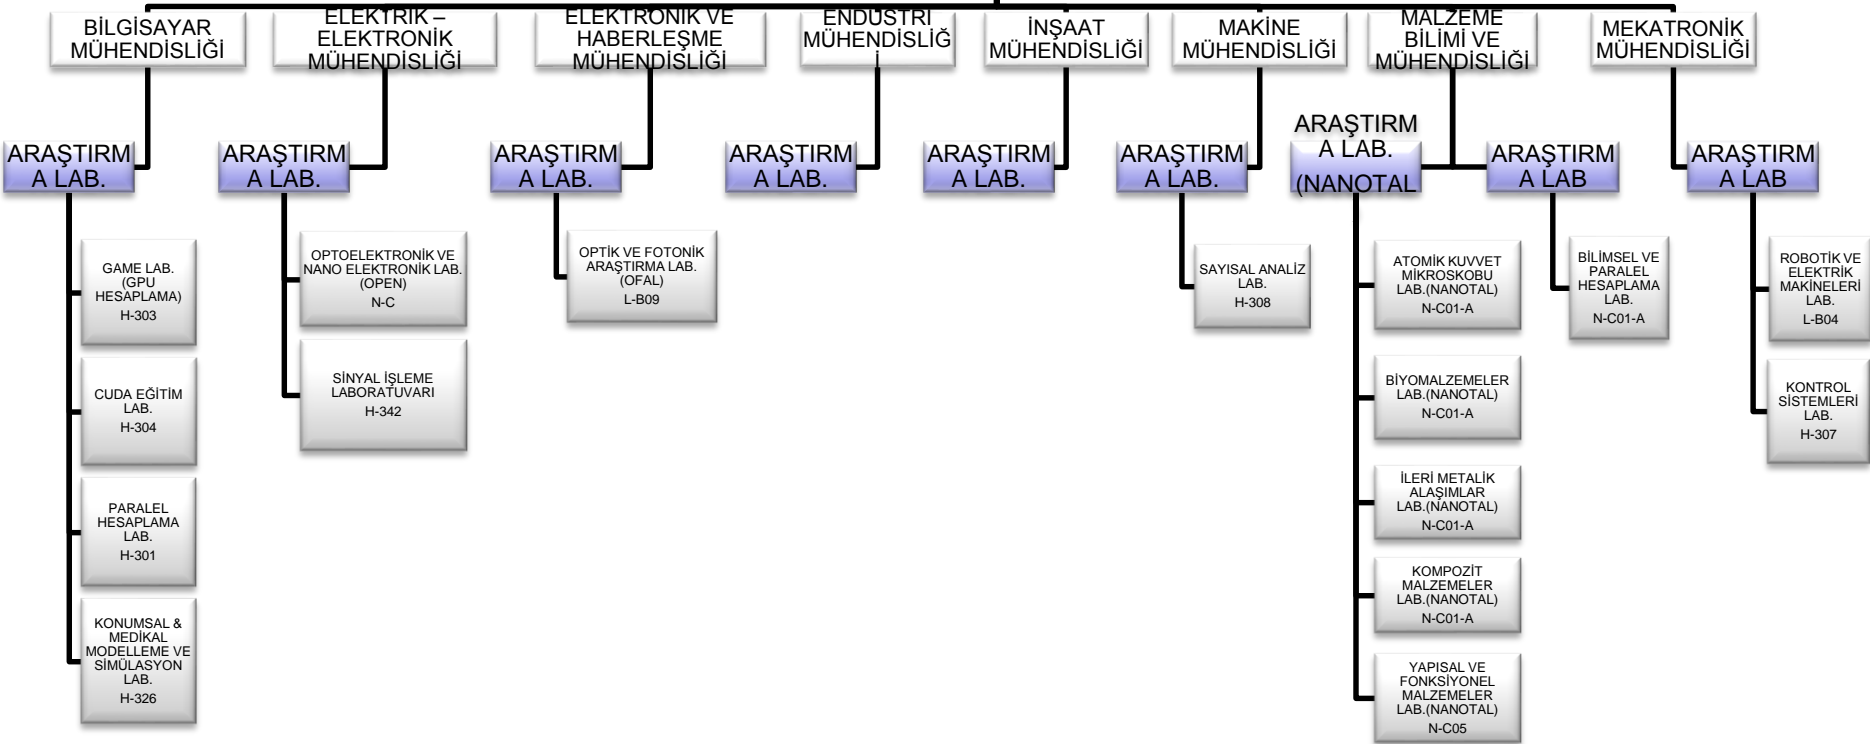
BİLGİSAYAR MÜHENDİSLİĞİ

ELEKTRİK – ELEKTRONİK MÜHENDİSLİĞİ

ELEKTRONİK VE HABERLEŞME MÜHENDİSLİĞİ

ENDÜSTRİ MÜHENDİSLİĞİ

İNŞAAT MÜHENDİSLİĞİ

MAKİNE MÜHENDİSLİĞİ

MALZEME BİLİMİ VE MÜHENDİSLİĞİ

MEKATRONİK MÜHENDİSLİĞİ

ARAŞTIRMA LAB.

GAME LAB. (GPU HESAPLAMA) H-303

CUDA EĞİTİM LAB. H-304

PARALEL HESAPLAMA LAB. H-301

KONUMSAL & MEDİKAL MODELLEME VE SİMÜLASYON LAB. H-326

ARAŞTIRMA LAB.

OPTOELEKTRONİK VE NANO ELEKTRONİK LAB. (OPEN) N-C

SİNYAL İŞLEME LABORATUVARI H-342

ARAŞTIRMA LAB.

OPTİK VE FOTONİK ARAŞTIRMA LAB. (OFAL) L-B09

ARAŞTIRMA LAB.

ARAŞTIRMA LAB.

ARAŞTIRMA LAB.

SAYISAL ANALİZ LAB. H-308

ARAŞTIRMA LAB. (NANOTAL

ATOMİK KUVVET MİKROSKOBU LAB.(NANOTAL) N-C01-A

BİYOMALZEMELER LAB.(NANOTAL) N-C01-A

İLERİ METALİK ALAŞIMLAR LAB.(NANOTAL) N-C01-A

KOMPOZİT MALZEMELER LAB.(NANOTAL) N-C01-A

YAPISAL VE FONKSİYONEL MALZEMELER LAB.(NANOTAL) N-C05

ARAŞTIRMA LAB

BİLİMSEL VE PARALEL HESAPLAMA LAB. N-C01-A

ARAŞTIRMA LAB

ROBOTİK VE ELEKTRİK MAKİNELERİ LAB. L-B04

KONTROL SİSTEMLERİ LAB. H-307